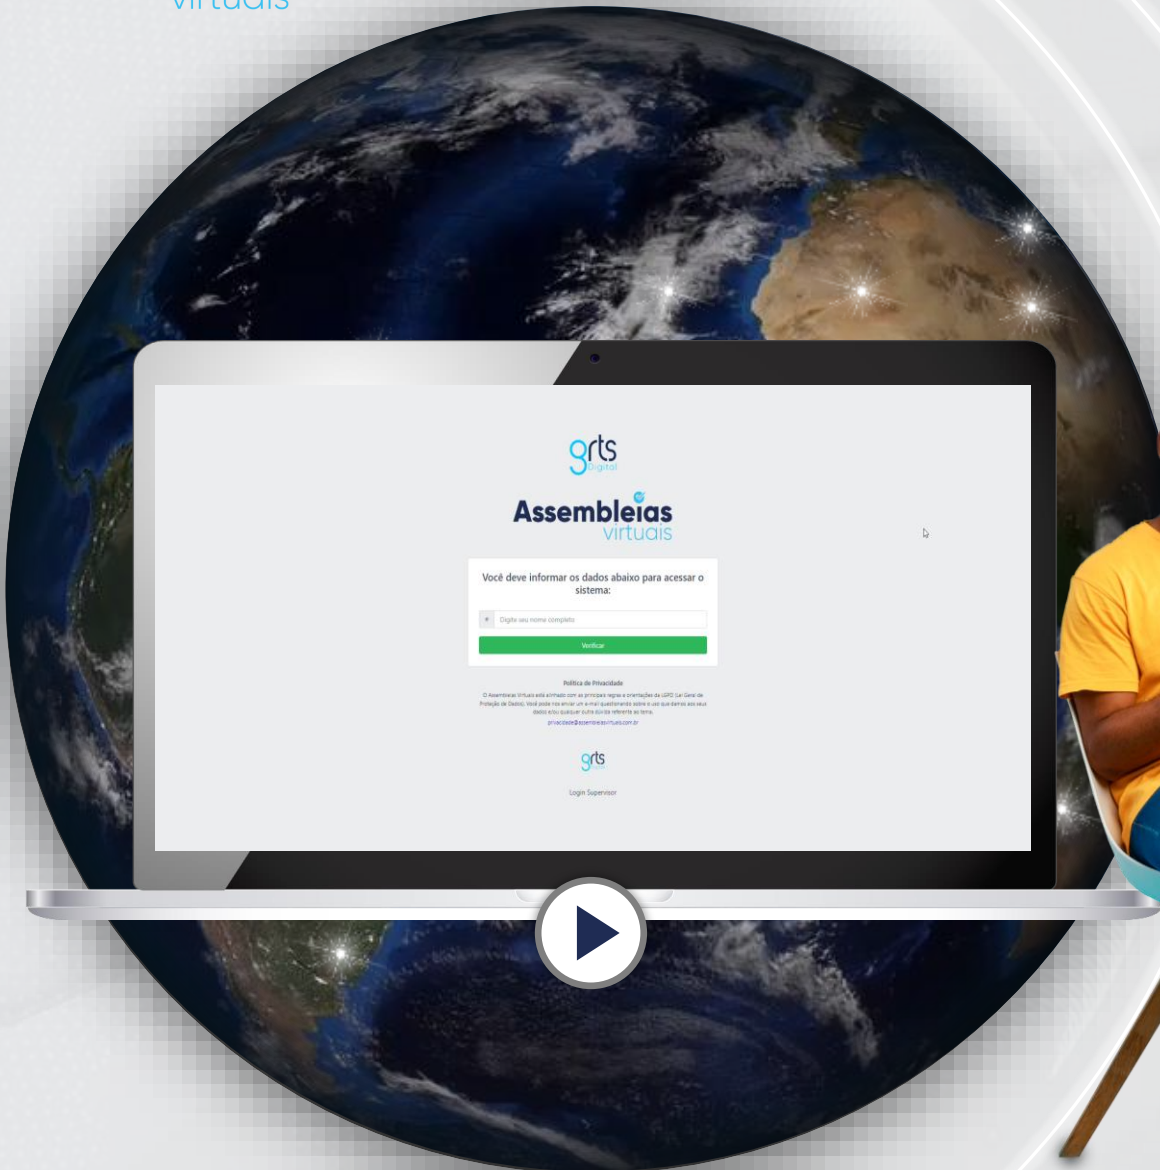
virtuais

grts Digital

Assembleias virtuais

Você deve informar os dados abaixo para acessar o sistema:

Digite seu nome completo

Verificar

Política de Privacidade

O Assembleias Virtuais está alinhado com as principais regras e orientações da LGPD (Lei Geral de Proteção de Dados). Você pode nos enviar um e-mail questionando sobre o uso que damos aos seus dados e/ou qualquer outra dúvida referente ao tema.

privacidade@assembleiasvirtuais.com.br

grts

Login Supervisor